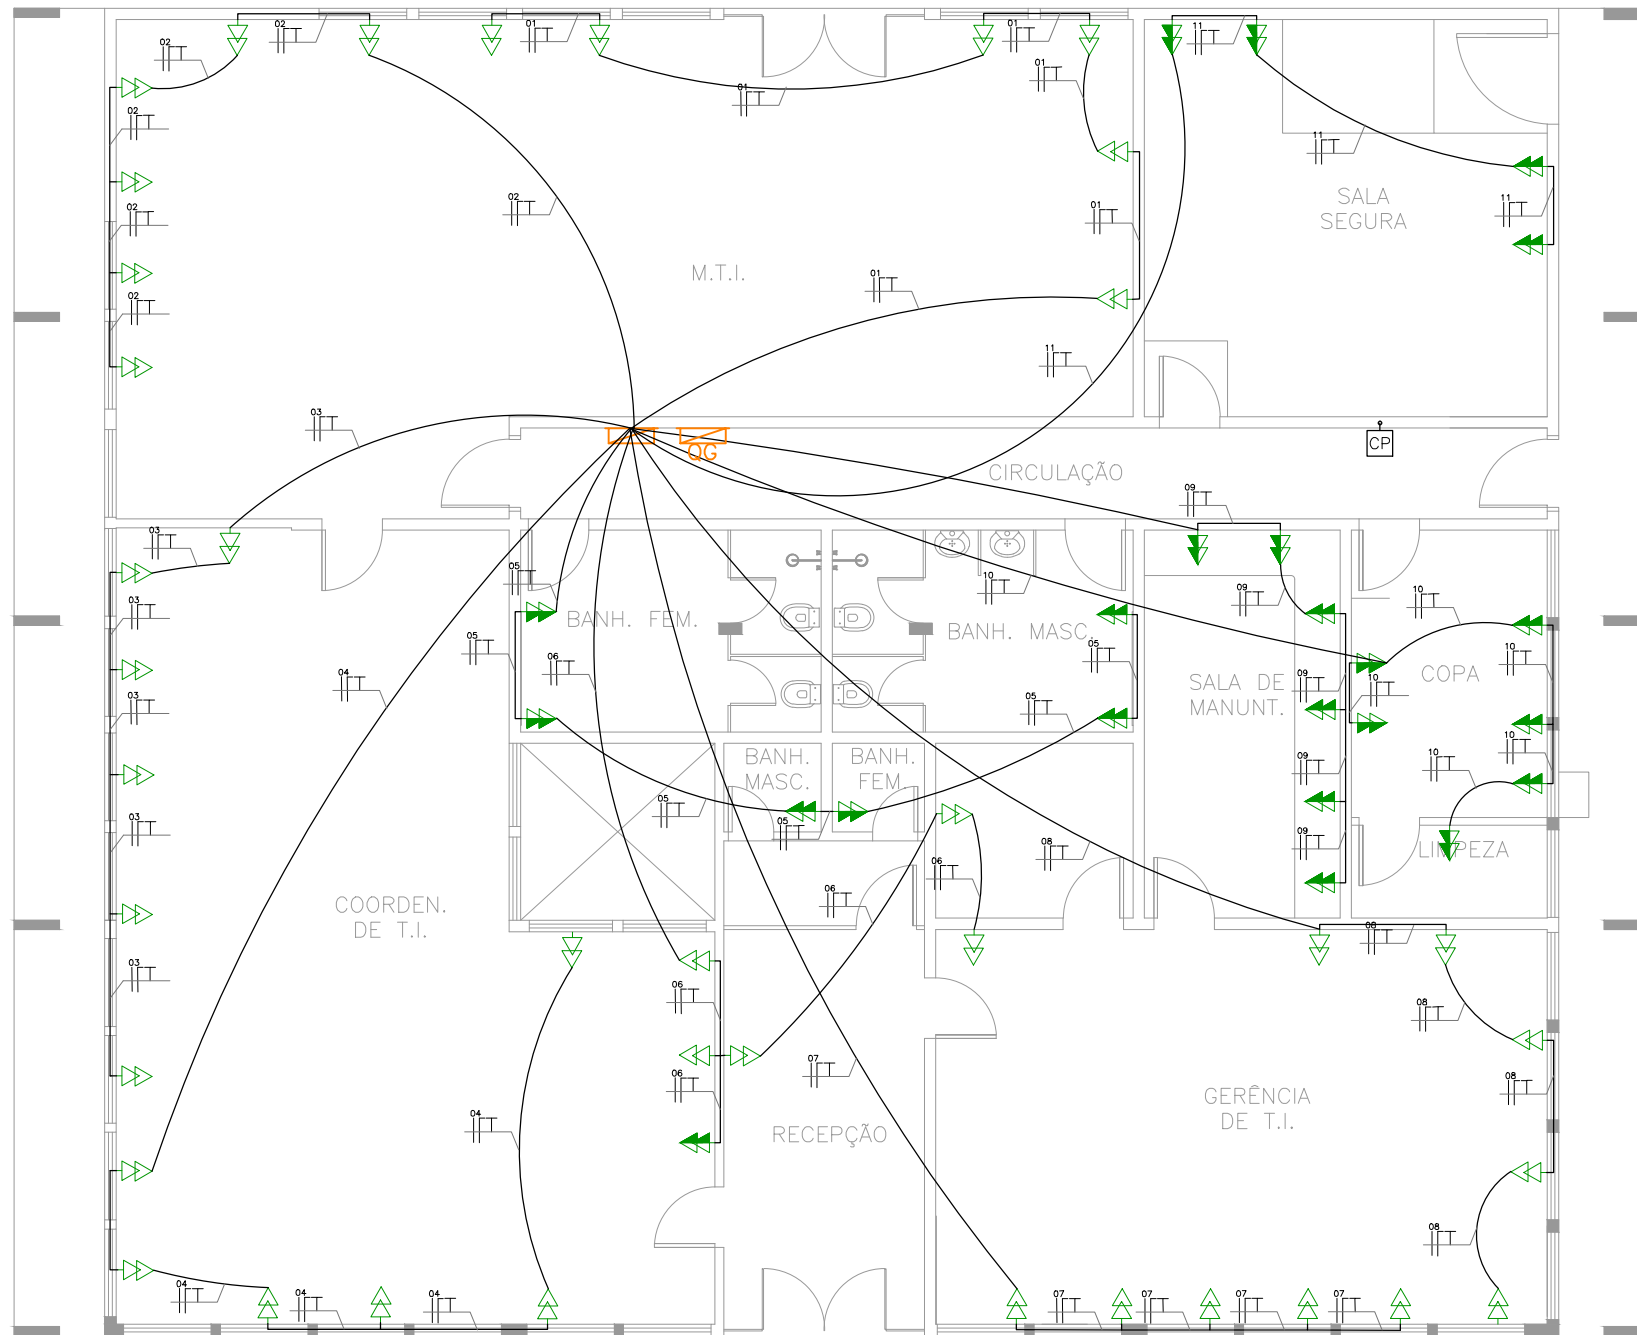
02
02
01
01
02
01
01
11
02
02
11
SALA SEGURA
02
11
02
M.T.I.
01
01
11
03
QG
CP
CIRCULAÇÃO
09
03
05
BANH. FEM.
BANH. MASC.
10
09
10
03
05
05
04
06
SALA DE MANUNT.
09
10
COPA
10
03
05
BANH. MASC.
BANH. FEM.
10
09
10
03
05
05
08
09
LIMPEZA
06
06
COORDEN. DE T.I.
08
03
06
08
07
06
04
08
RECEPÇÃO
GERÊNCIA DE T.I.
08
04
04
04
07
07
07
07